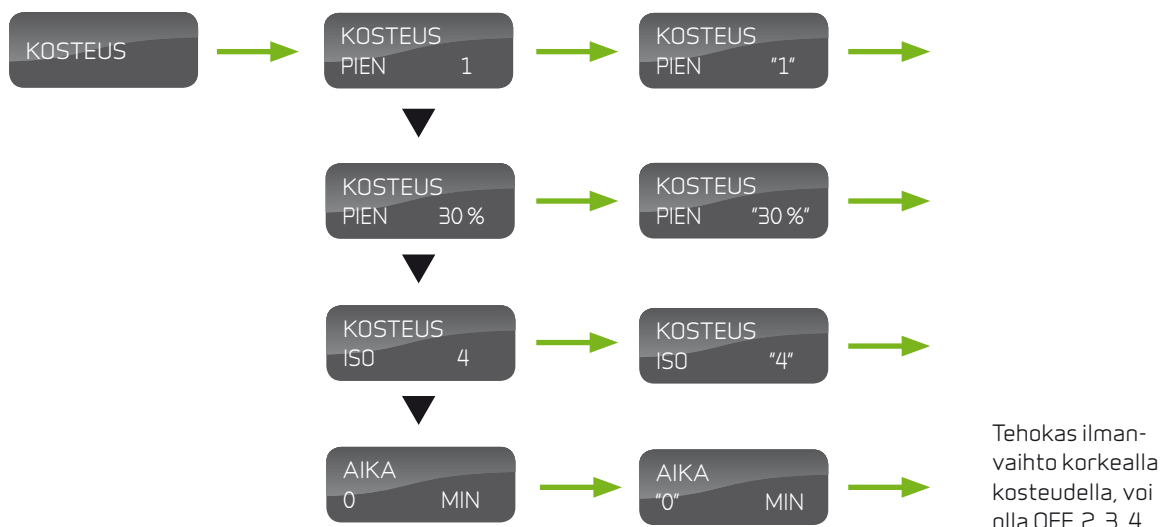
KOSTEUS

KOSTEUS
PIEN 1

KOSTEUS
PIEN "1"

KOSTEUS
PIEN 30 %

KOSTEUS
PIEN "30 %"

KOSTEUS
ISO 4

KOSTEUS
ISO "4"

AIKA
0 MIN

AIKA
"0" MIN

Tehokas ilmanvaihto korkealla kosteudella, voi olla OFF, 2, 3, 4 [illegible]